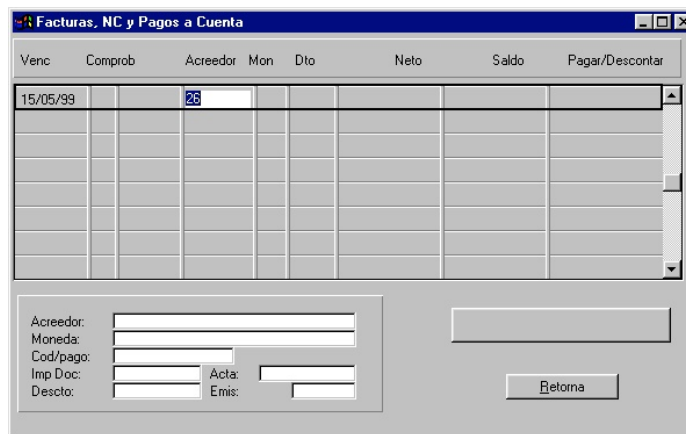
Facturas, NC y Pagos a Cuenta

| Venc | Comprob | | Acreedor | Mon | Dto | Neto | Saldo | Pagar/Descontar |
|---|---|---|---|---|---|---|---|---|
| 15/05/99 | | | 26 | | | | | |

Acreedor:
Moneda:
Cod/pago:
Imp Doc:
Acta:
Descto:
Emis:

Retorna